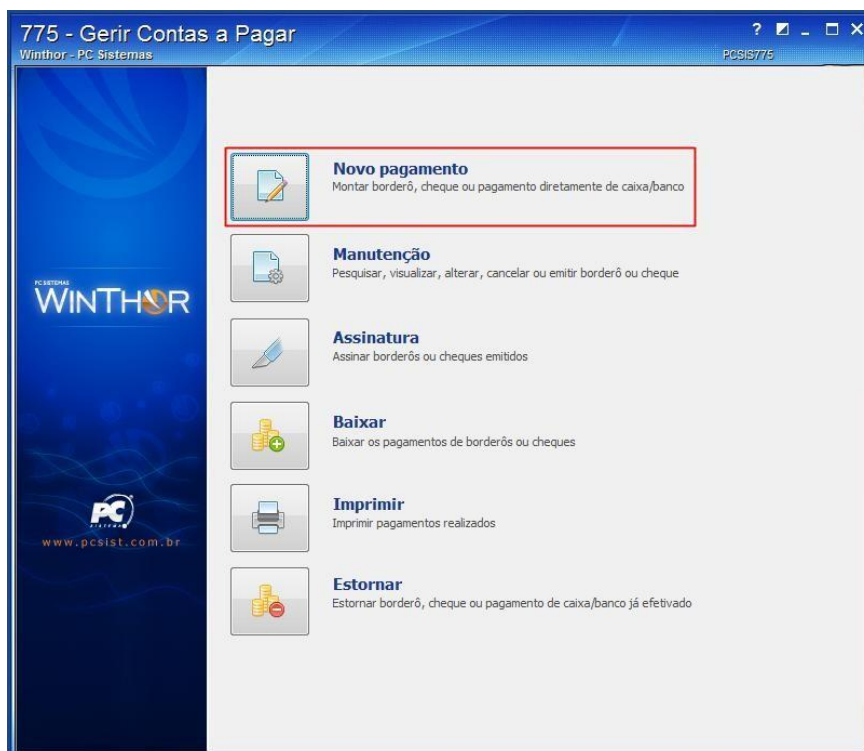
775 - Gerir Contas a Pagar
Winthor - PC Sistemas

? _ □ X
PCSIS775

PC SISTEMAS
WINTHOR

PC
SISTEMAS
www.pcsist.com.br

Novo pagamento
Montar borderô, cheque ou pagamento diretamente de caixa/banco

Manutenção
Pesquisar, visualizar, alterar, cancelar ou emitir borderô ou cheque

Assinatura
Assinar borderôs ou cheques emitidos

Baixar
Baixar os pagamentos de borderôs ou cheques

Imprimir
Imprimir pagamentos realizados

Estornar
Estornar borderô, cheque ou pagamento de caixa/banco já efetivado